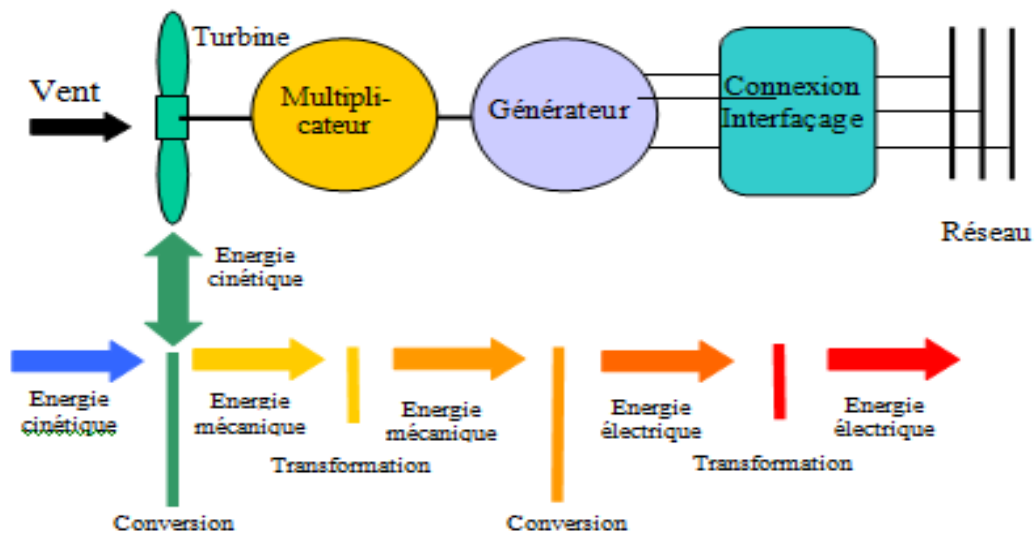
Turbine

Vent

Multiplicateur

Générateur

Connexion Interfaçage

Réseau

Energie cinétique

Energie cinétique

Energie mécanique

Transformation

Energie mécanique

Energie électrique

Transformation

Energie électrique

Conversion

Conversion